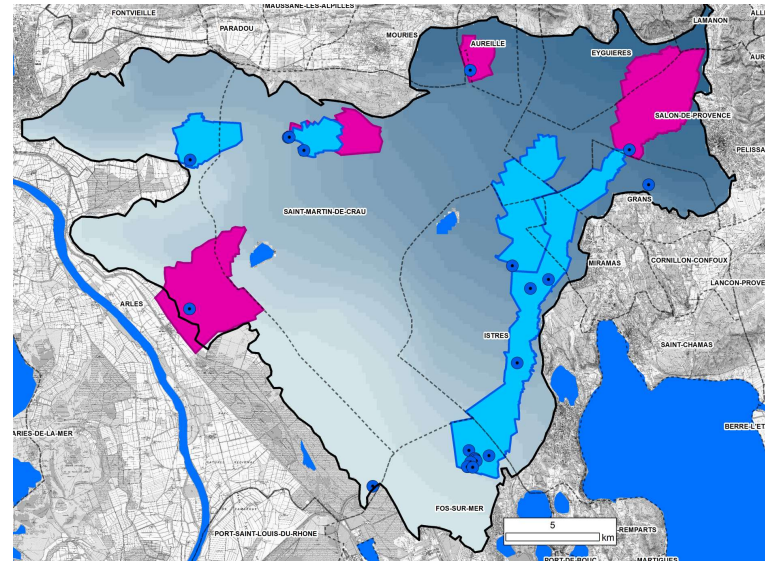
MAUSSANE-LES-ALPILLES
FONTVIEILLE
PARADOU
MOURIES
AUREILLE
EYGUIERES
LAMANON
SALON-DE-PROVENCE
PELISSA
GRANS
SAINT-MARTIN-DE-CRAU
MIRAMAS
CORNILLON-CONFOUX
LANCON-PROVE
ARLES
ISTRES
SAINT-CHAMAS
ARIES-DE-LA-MER
BERRE-L'ET
FOS-SUR-MER
5
km
REMPARTS
PORT-SAINT-LOUIS-DU-RHONE
PORT-DE-BOUC
MARTIGUES